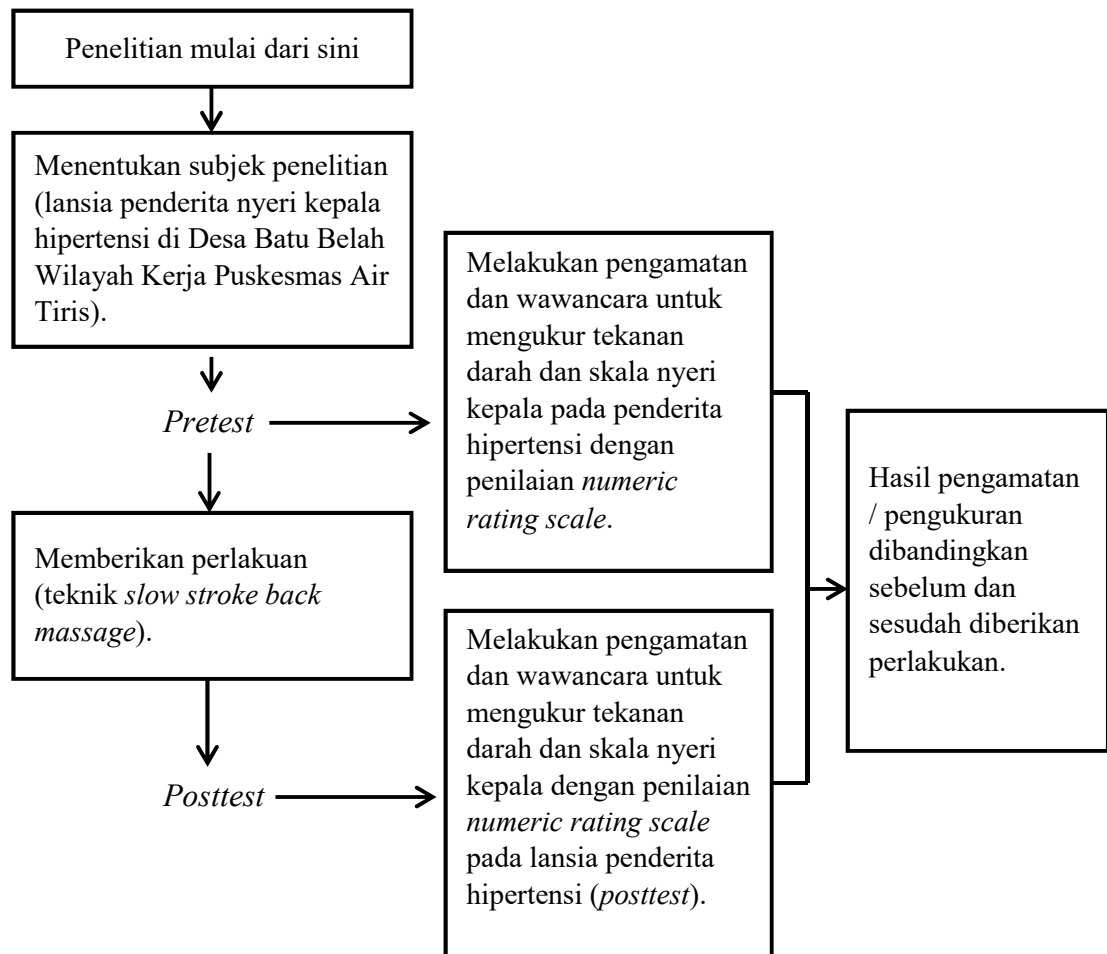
Penelitian mulai dari sini

Menentukan subjek penelitian (lansia penderita nyeri kepala hipertensi di Desa Batu Belah Wilayah Kerja Puskesmas Air Tiris).

Pretest

Melakukan pengamatan dan wawancara untuk mengukur tekanan darah dan skala nyeri kepala pada penderita hipertensi dengan penilaian numeric rating scale.

Memberikan perlakuan (teknik slow stroke back massage).

Posttest

Melakukan pengamatan dan wawancara untuk mengukur tekanan darah dan skala nyeri kepala dengan penilaian numeric rating scale pada lansia penderita hipertensi (posttest).

Hasil pengamatan / pengukuran dibandingkan sebelum dan sesudah diberikan perlakukan.